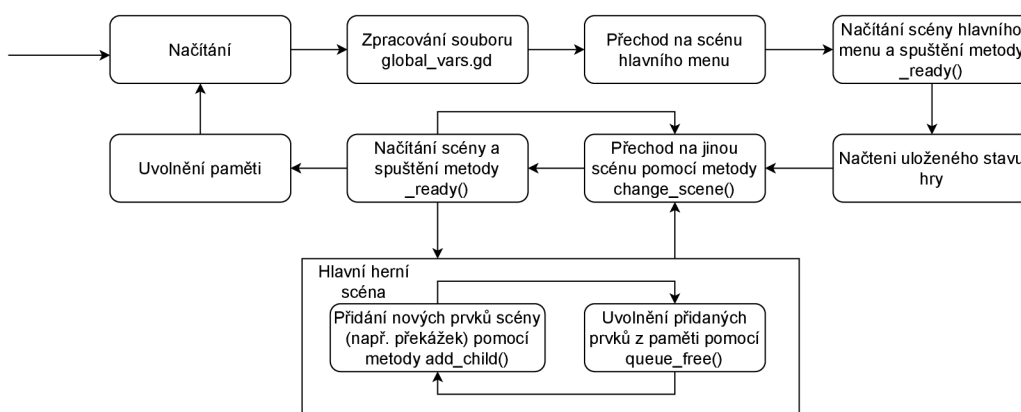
Načítání

Zpracování souboru global_vars.gd

Přechod na scénu hlavního menu

Načítání scény hlavního menu a spuštění metody _ready()

Načteni uloženého stavu hry

Přechod na jinou scénu pomocí metody change_scene()

Načítání scény a spuštění metody _ready()

Uvolnění paměti

Hlavní herní scéna

Přidání nových prvků scény (např. překážek) pomocí metody add_child()

Uvolnění přidaných prvků z paměti pomocí queue_free()